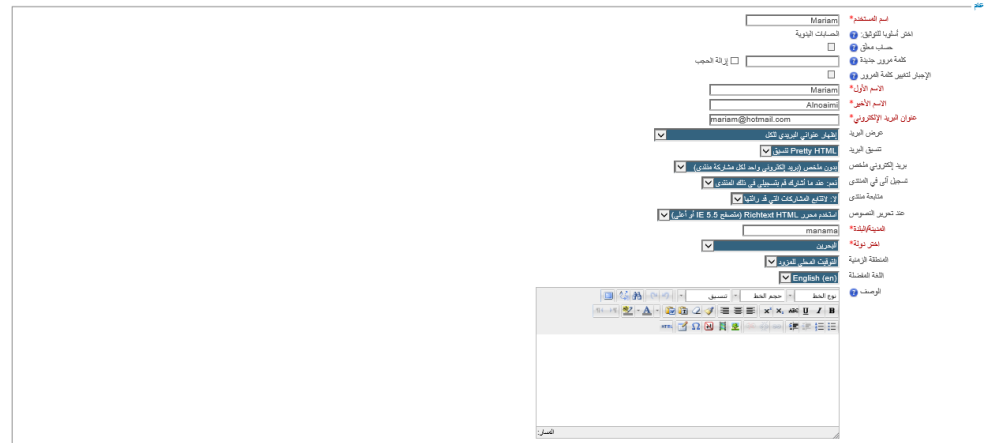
عام

اسم المستخدم* Mariam
اختر أسلوبا للتوثيق: الحسابات اليدوية
حساب معلق
كلمة مرور جديدة ☐ إزالة الحجب
الإجبار لتغيير كلمة المرور
الاسم الأول* Mariam
الاسم الأخير* Alnoaimi
عنوان البريد الإلكتروني* mariam@hotmail.com
عرض البريد إظهار عنواني البريدي للكل
تنسيق البريد Pretty HTML تنسيق
بريد إلكتروني ملخص بدون ملخص (بريد إلكتروني واحد لكل مشاركة منتدى)
تسجيل آلي في المنتدى نعم: عند ما أشارك قم بتسجيلي في ذلك المنتدى
متابعة منتدى لا: لاتتابع المشاركات التي قد رأيتها
عند تحرير النصوص استخدم محرر Richtext HTML (متصفح IE 5.5 أو أعلى)
المدينة/البلدة* manama
اختر دولة* البحرين
المنطقة الزمنية التوقيت المحلي للخادم
اللغة المفضلة English (en)
الوصف
نوع الخط | حجم الخط | تنسيق
المسار: